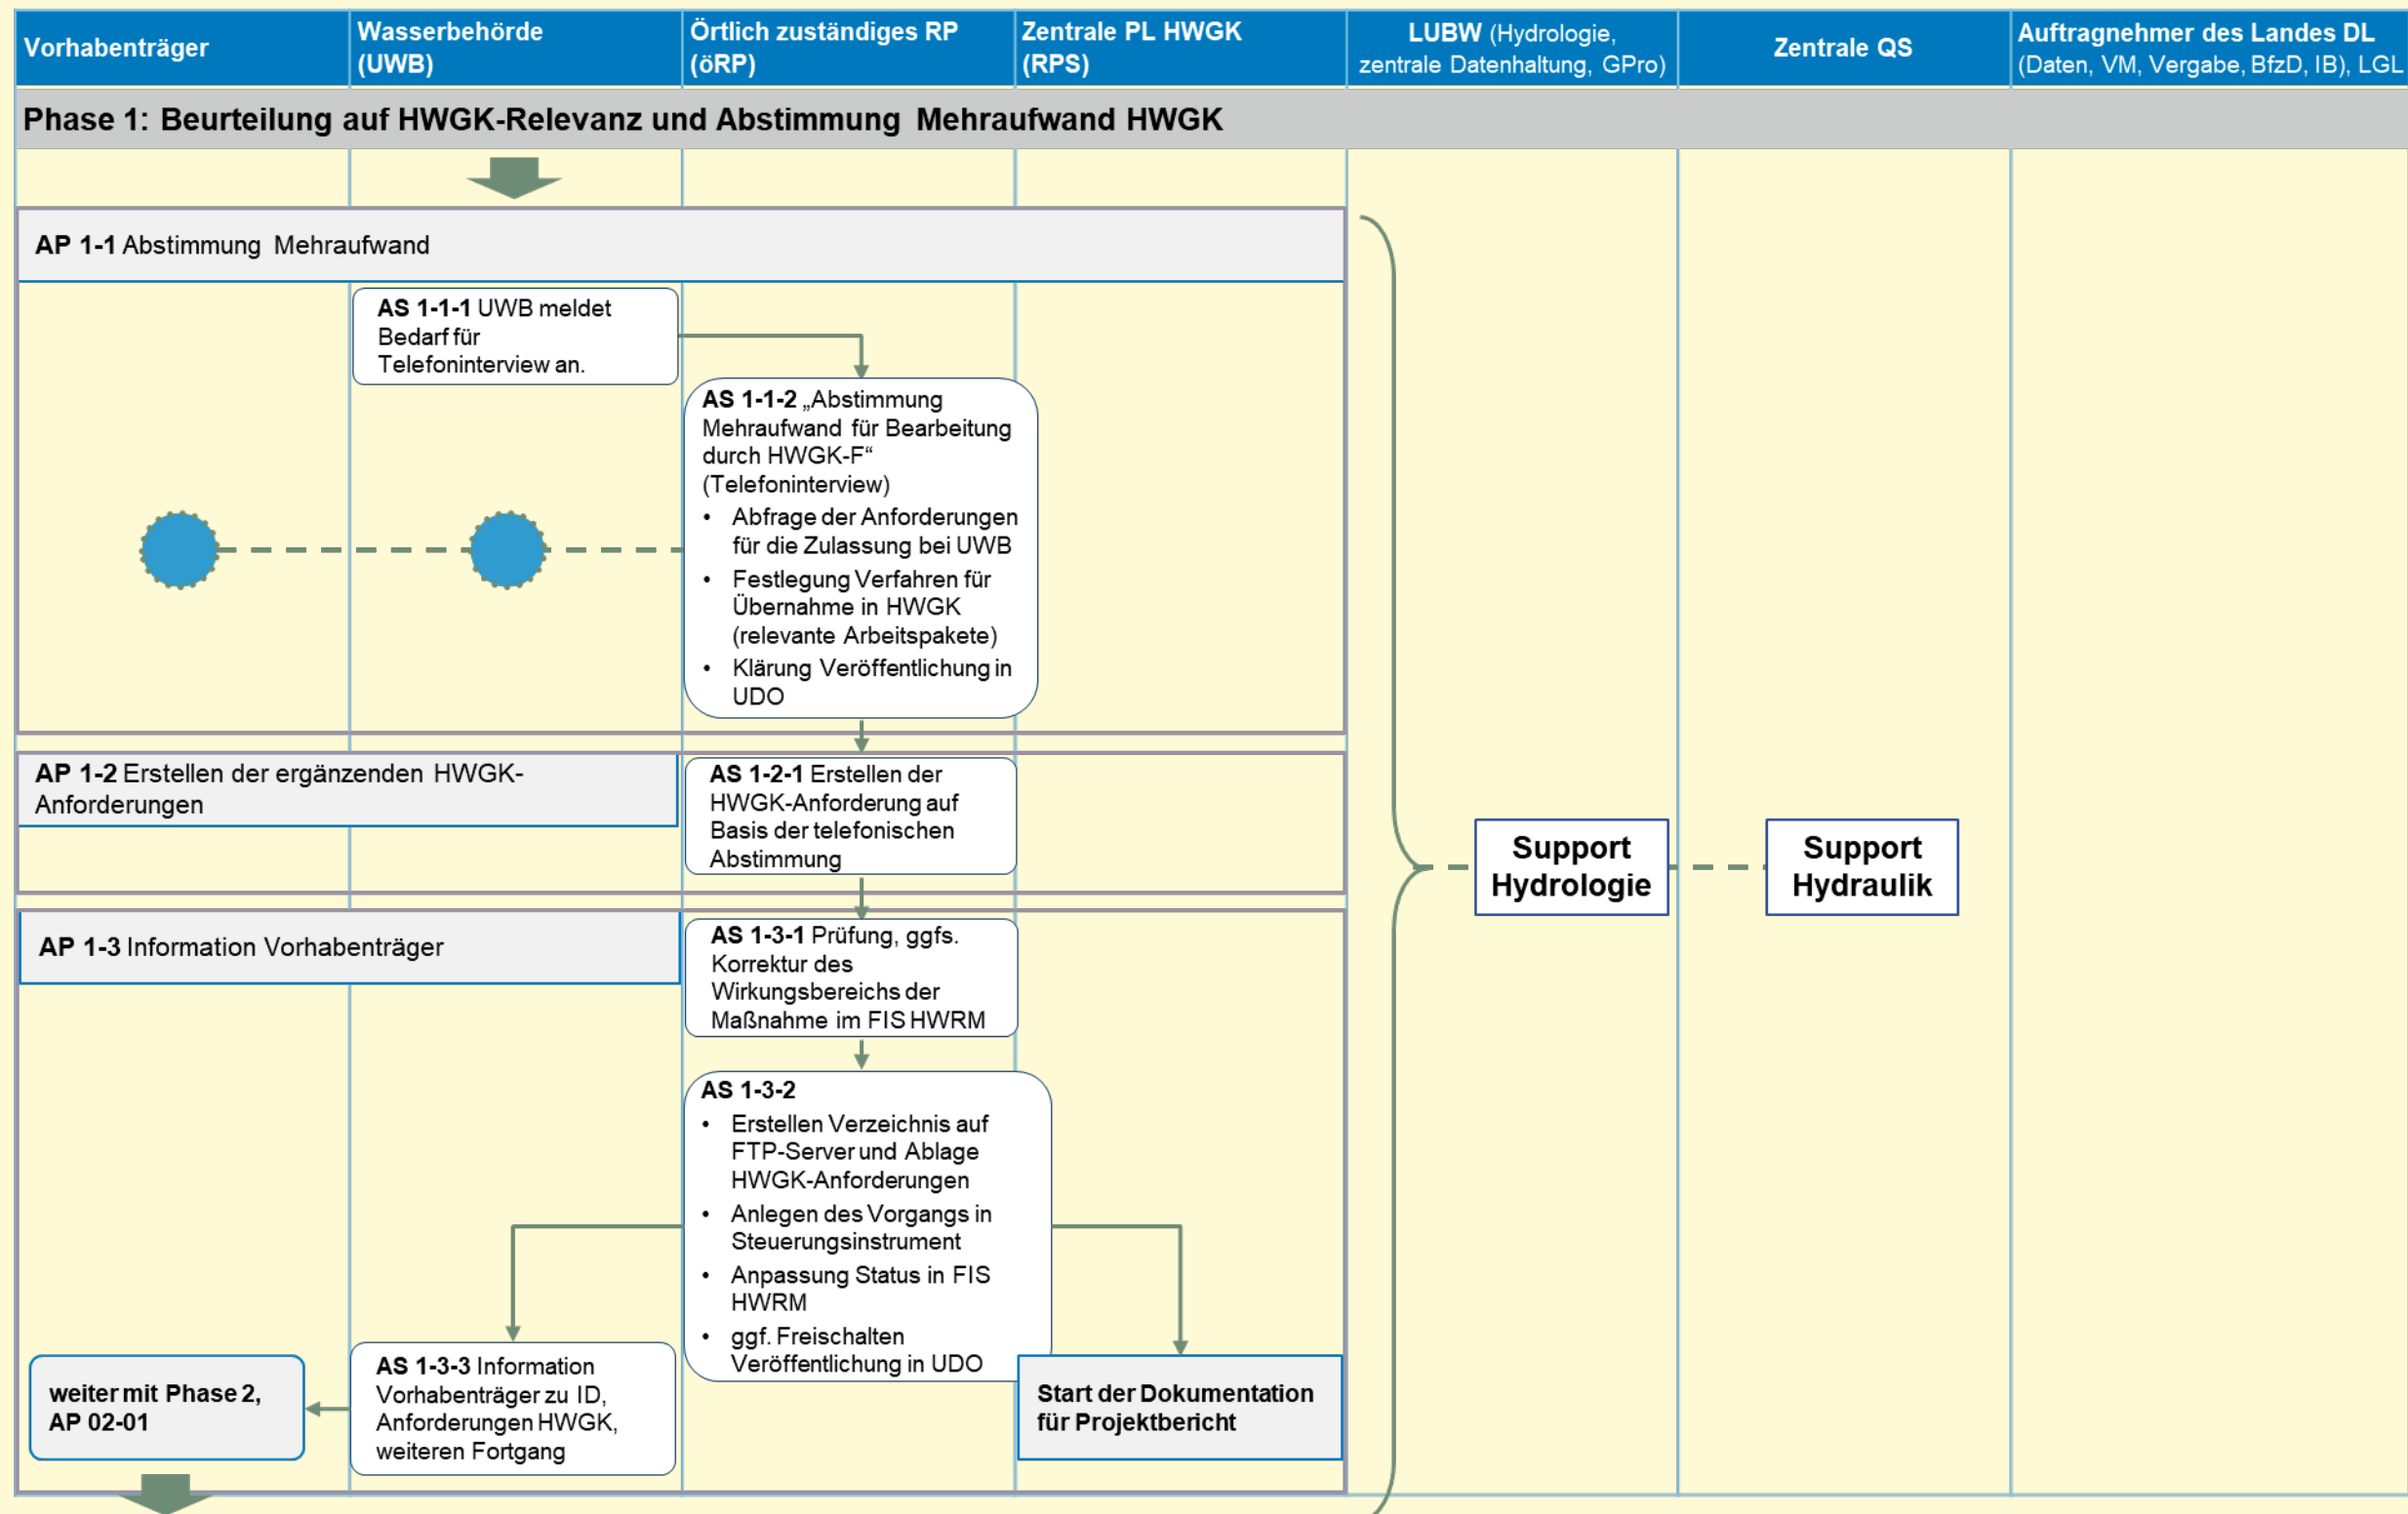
| Vorhabenträger | Wasserbehörde (UWB) | Örtlich zuständiges RP (öRP) | Zentrale PL HWGK (RPS) | LUBW (Hydrologie, zentrale Datenhaltung, GPro) | Zentrale QS | Auftragnehmer des Landes DL (Daten, VM, Vergabe, BfzD, IB), LGL |
|---|---|---|---|---|---|---|

Phase 1: Beurteilung auf HWGK-Relevanz und Abstimmung Mehraufwand HWGK

AP 1-1 Abstimmung Mehraufwand

AS 1-1-1 UWB meldet Bedarf für Telefoninterview an.

AS 1-1-2 „Abstimmung Mehraufwand für Bearbeitung durch HWGK-F“ (Telefoninterview)
• Abfrage der Anforderungen für die Zulassung bei UWB
• Festlegung Verfahren für Übernahme in HWGK (relevante Arbeitspakete)
• Klärung Veröffentlichung in UDO

AP 1-2 Erstellen der ergänzenden HWGK-Anforderungen

AS 1-2-1 Erstellen der HWGK-Anforderung auf Basis der telefonischen Abstimmung

AP 1-3 Information Vorhabenträger

AS 1-3-1 Prüfung, ggfs. Korrektur des Wirkungsbereichs der Maßnahme im FIS HWRM

AS 1-3-2
• Erstellen Verzeichnis auf FTP-Server und Ablage HWGK-Anforderungen
• Anlegen des Vorgangs in Steuerungsinstrument
• Anpassung Status in FIS HWRM
• ggf. Freischalten Veröffentlichung in UDO

weiter mit Phase 2, AP 02-01

AS 1-3-3 Information Vorhabenträger zu ID, Anforderungen HWGK, weiteren Fortgang

Start der Dokumentation für Projektbericht

Support Hydrologie

Support Hydraulik